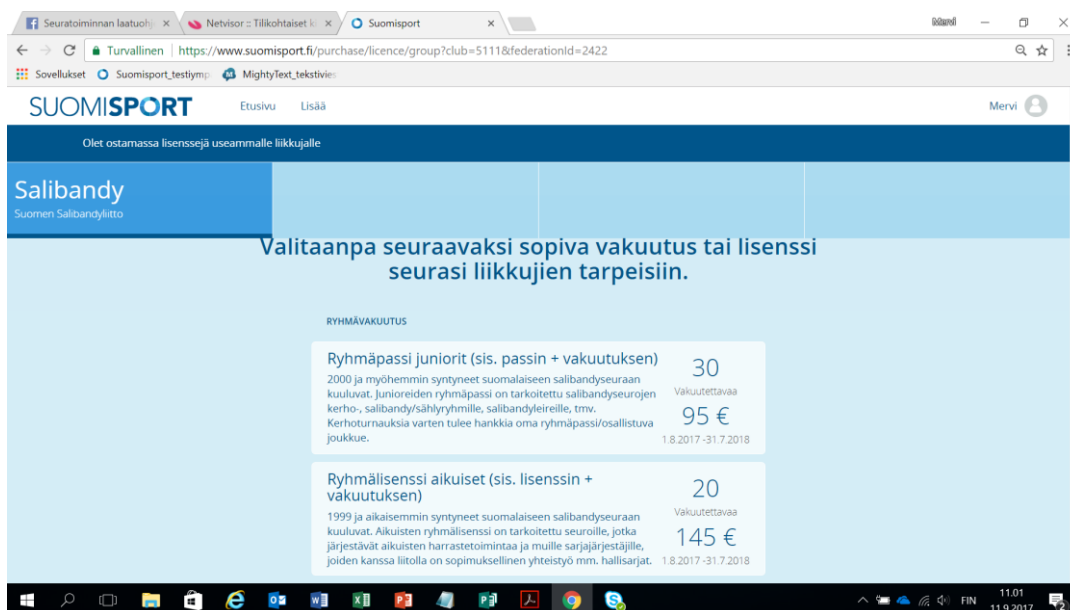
Seuratoiminnan laatuohj × Netvisor :: Tilikohtaiset k × Suomisport ×

Mervi

Turvallinen | https://www.suomisport.fi/purchase/licence/group?club=5111&federationId=2422

Sovellukset Suomisport_testiymp MightyText_tekstivie

SUOMISPORT Etusivu Lisää Mervi

Olet ostamassa lisenssejä useammalle liikkujalle

Salibandy
Suomen Salibandyliitto

Valitaanpa seuraavaksi sopiva vakuutus tai lisenssi seurasi liikkujien tarpeisiin.

RYHMÄVAKUUTUS

Ryhmäpassi juniorit (sis. passin + vakuutuksen)
2000 ja myöhemmin syntyneet suomalaiseen salibandyseuraan kuuluvat. Junioreiden ryhmäpassi on tarkoitettu salibandyseurojen kerho-, salibandy/sählyryhmille, salibandyleireille, tmv. Kerhoturnauksia varten tulee hankkia oma ryhmäpassi/osallistuva joukkue.

30
Vakuutettavaa
95 €
1.8.2017 -31.7.2018

Ryhmälisenssi aikuiset (sis. lisenssin + vakuutuksen)
1999 ja aikaisemmin syntyneet suomalaiseen salibandyseuraan kuuluvat. Aikuisten ryhmälisenssi on tarkoitettu seuroille, jotka järjestävät aikuisten harrastetoimintaa ja muille sarjajärjestäjille, joiden kanssa liitolla on sopimuksellinen yhteistyö mm. hallisarjat.

20
Vakuutettavaa
145 €
1.8.2017 -31.7.2018

FIN 11.01 11.9.2017